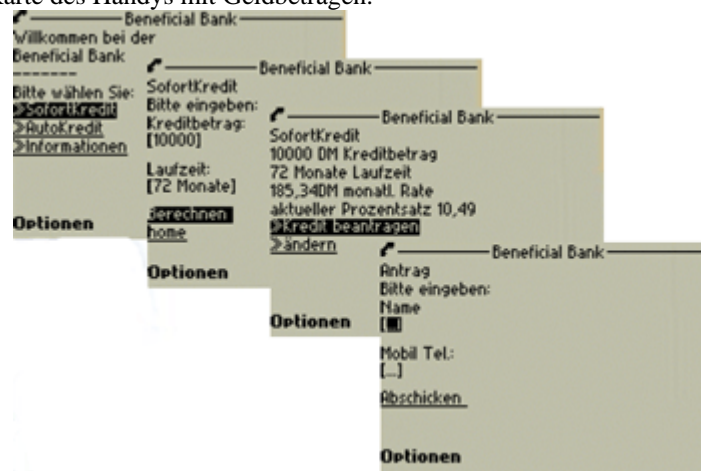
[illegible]arte des Handys mit Geldbeträgen.

Beneficial Bank
Willkommen bei der Beneficial Bank
--------
Bitte wählen Sie:
>SofortKredit
>AutoKredit
>Informationen

Optionen

Beneficial Bank
SofortKredit
Bitte eingeben:
Kreditbetrag:
[10000]

Laufzeit:
[72 Monate]

berechnen
home

Optionen

Beneficial Bank
SofortKredit
10000 DM Kreditbetrag
72 Monate Laufzeit
185,34DM monatl. Rate
aktueller Prozentsatz 10,49
>Kredit beantragen
>ändern

Optionen

Beneficial Bank
Antrag
Bitte eingeben:
Name
[■]

Mobil Tel.:
[...]

Abschicken

Optionen